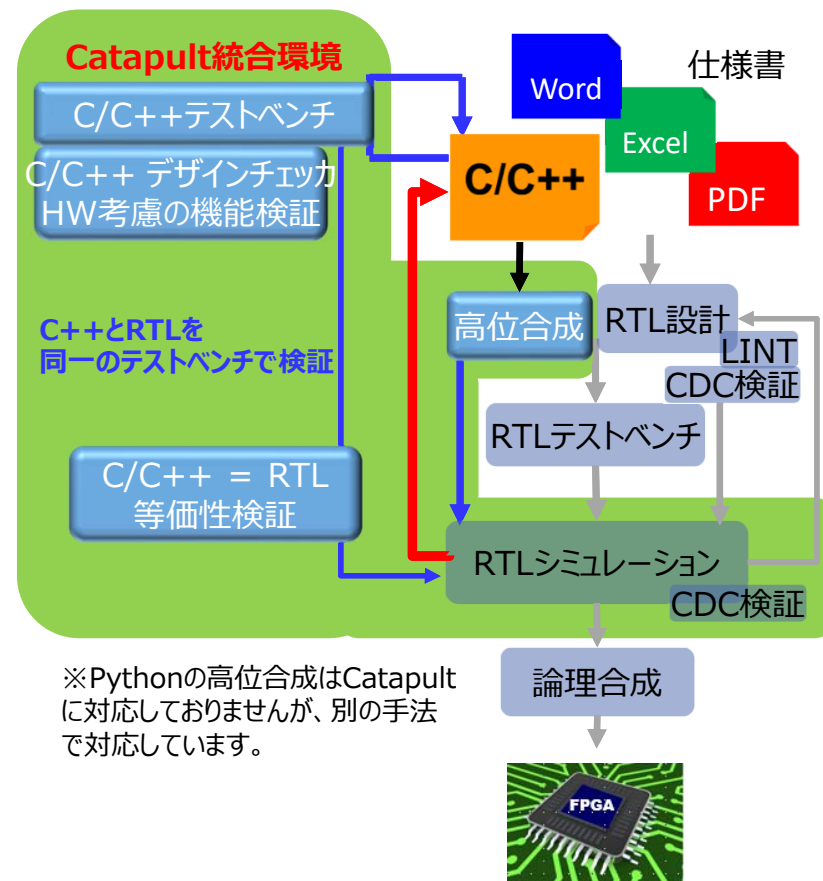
Catapult統合環境

C/C++テストベンチ

C/C++ デザインチェッカ
HW考慮の機能検証

C++とRTLを
同一のテストベンチで検証

C/C++ = RTL
等価性検証

Word

仕様書

Excel

PDF

C/C++

高位合成

RTL設計

LINT

CDC検証

RTLテストベンチ

RTLシミュレーション

CDC検証

論理合成

FPGA

※Pythonの高位合成はCatapultに対応しておりませんが、別の手法で対応しています。